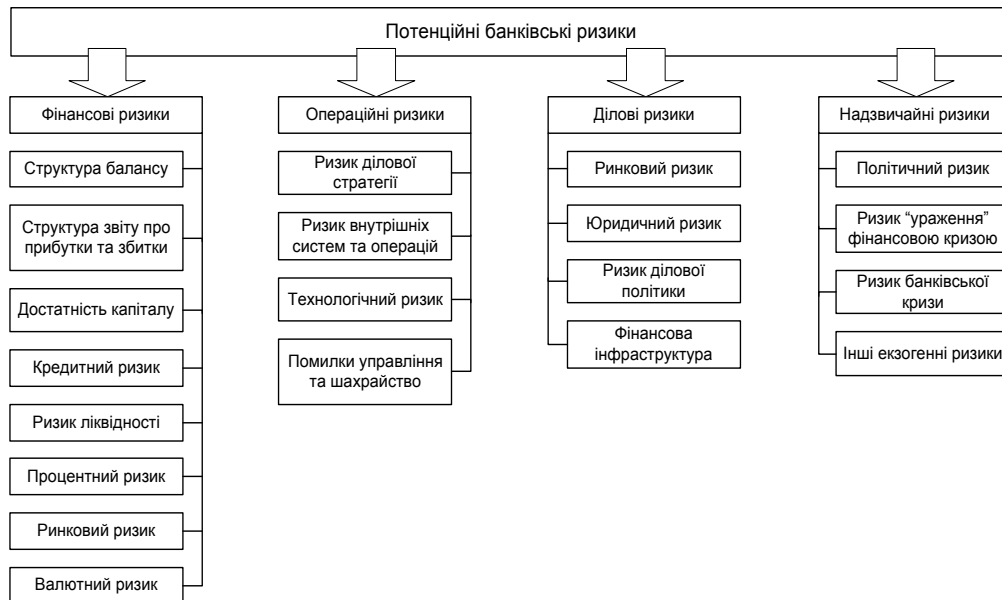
Потенційні банківські ризики

Фінансові ризики

Структура балансу

Структура звіту про прибутки та збитки

Достатність капіталу

Кредитний ризик

Ризик ліквідності

Процентний ризик

Ринковий ризик

Валютний ризик

Операційні ризики

Ризик ділової стратегії

Ризик внутрішніх систем та операцій

Технологічний ризик

Помилки управління та шахрайство

Ділові ризики

Ринковий ризик

Юридичний ризик

Ризик ділової політики

Фінансова інфраструктура

Надзвичайні ризики

Політичний ризик

Ризик "ураження" фінансовою кризою

Ризик банківської кризи

Інші екзогенні ризики